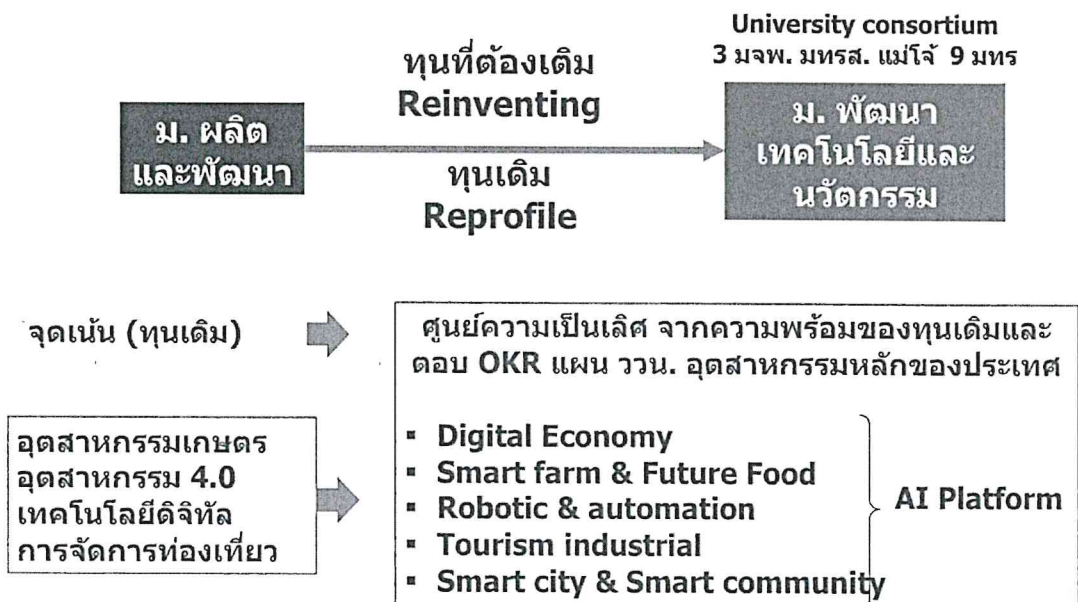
University consortium
3 มจพ. มทรส. แม่โจ้ 9 มทร

ม. ผลิต และพัฒนา

ทุนที่ต้องเติม
Reinventing

ทุนเดิม
Reprofile

ม. พัฒนา เทคโนโลยีและ นวัตกรรม

จุดเน้น (ทุนเดิม)

ศูนย์ความเป็นเลิศ จากความพร้อมของทุนเดิมและตอบ OKR แผน ววน. อุตสาหกรรมหลักของประเทศ

อุตสาหกรรมเกษตร
อุตสาหกรรม 4.0
เทคโนโลยีดิจิทัล
การจัดการท่องเที่ยว

- Digital Economy
- Smart farm & Future Food
- Robotic & automation
- Tourism industrial
- Smart city & Smart community

AI Platform